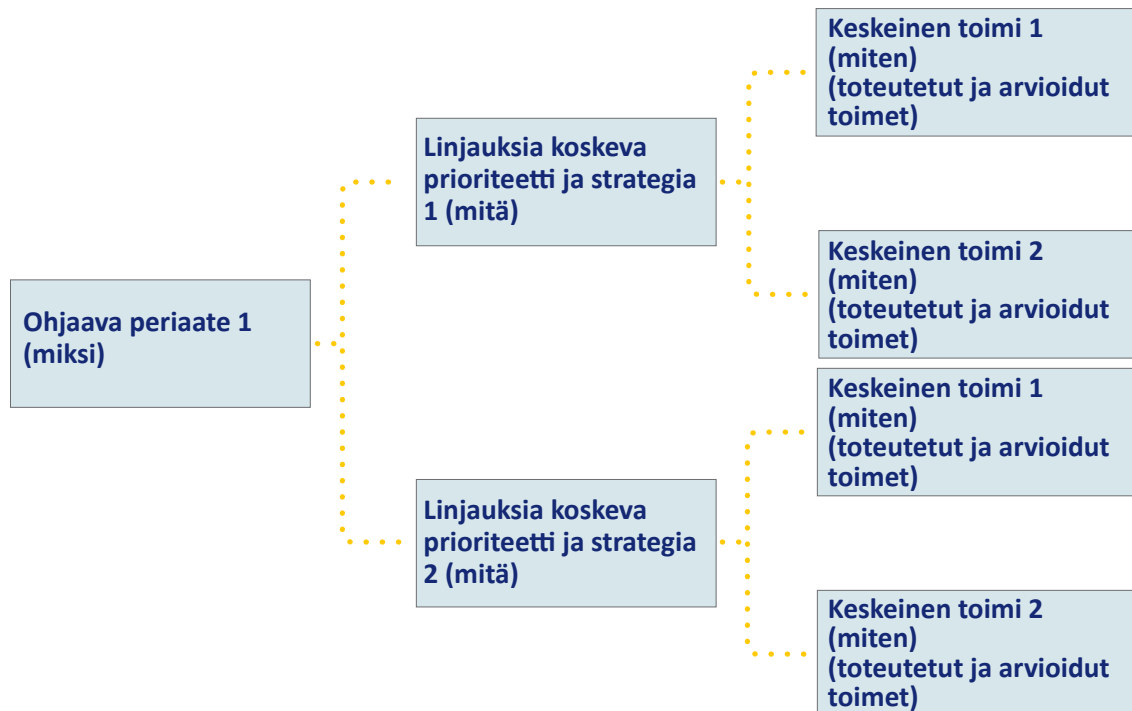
Ohjaava periaate 1 (miksi)

Linjauksia koskeva prioriteetti ja strategia 1 (mitä)

Keskeinen toimi 1 (miten) (toteutetut ja arvioidut toimet)

Keskeinen toimi 2 (miten) (toteutetut ja arvioidut toimet)

Linjauksia koskeva prioriteetti ja strategia 2 (mitä)

Keskeinen toimi 1 (miten) (toteutetut ja arvioidut toimet)

Keskeinen toimi 2 (miten) (toteutetut ja arvioidut toimet)